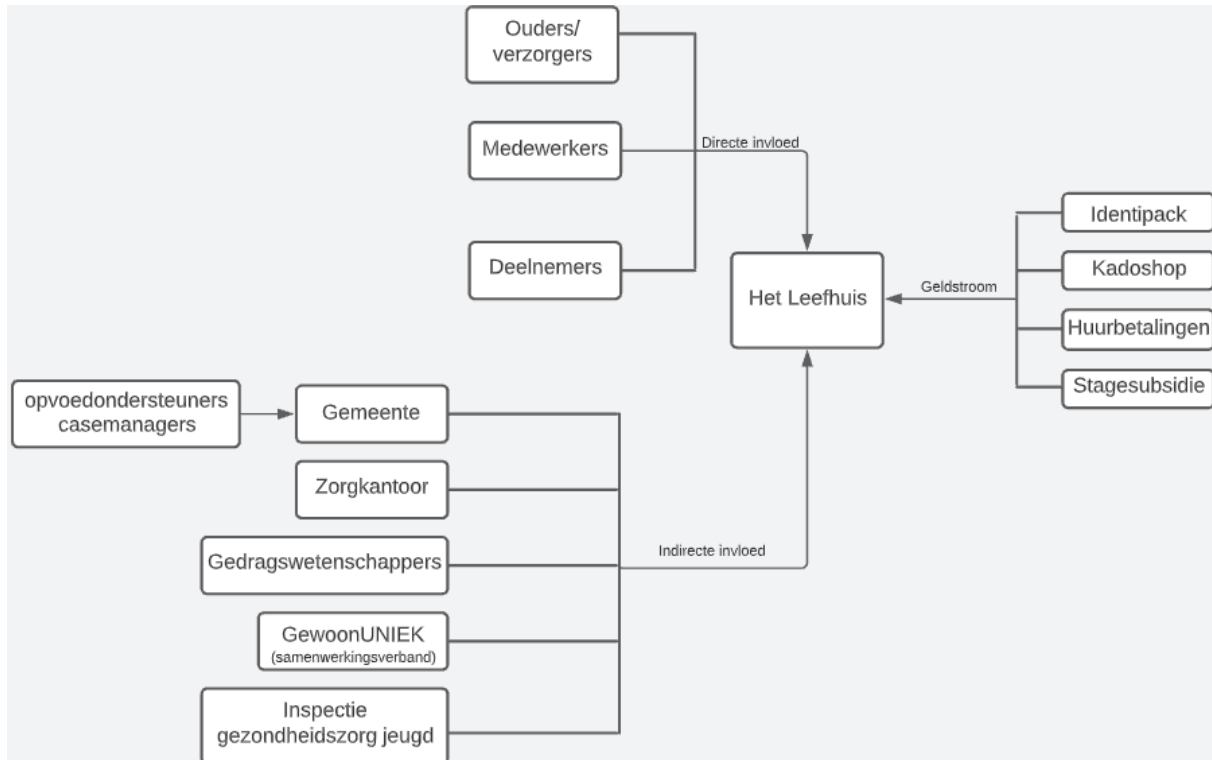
Ouders/ verzorgers

Medewerkers

Deelnemers

Directe invloed

Het Leefhuis

Geldstroom

Identipack

Kadoshop

Huurbetalingen

Stagesubsidie

opvoedondersteuners casemanagers

Gemeente

Zorgkantoor

Gedragswetenschappers

GewoonUNIEK (samenwerkingsverband)

Inspectie gezondheidszorg jeugd

Indirecte invloed